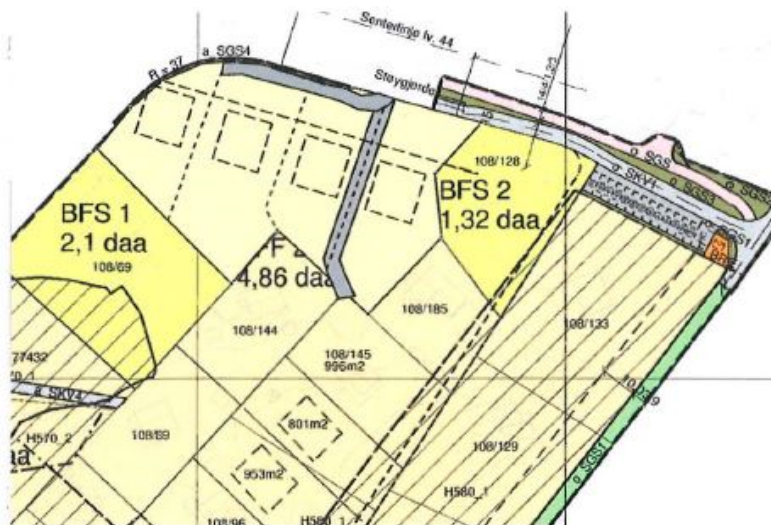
Senterlinje fv. 44

R = 37

a_SGS4

Steygjerde

144/1,32

45

108/128

BFS 2

1,32 daa

o_SGS

o_SKV1

o_SGS3

o_SGS

o_SGS1

BFS

BFS 1

2,1 daa

108/69

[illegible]F 2

4,86 daa

108/185

108/133

108/144

108/145

996m2

77432

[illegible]70_1

o_SKV4

H570_2

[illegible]aa

108/89

801m2

953m2

108/129

108/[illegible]9

o_SGS11

H580_1

108/96

H580_1